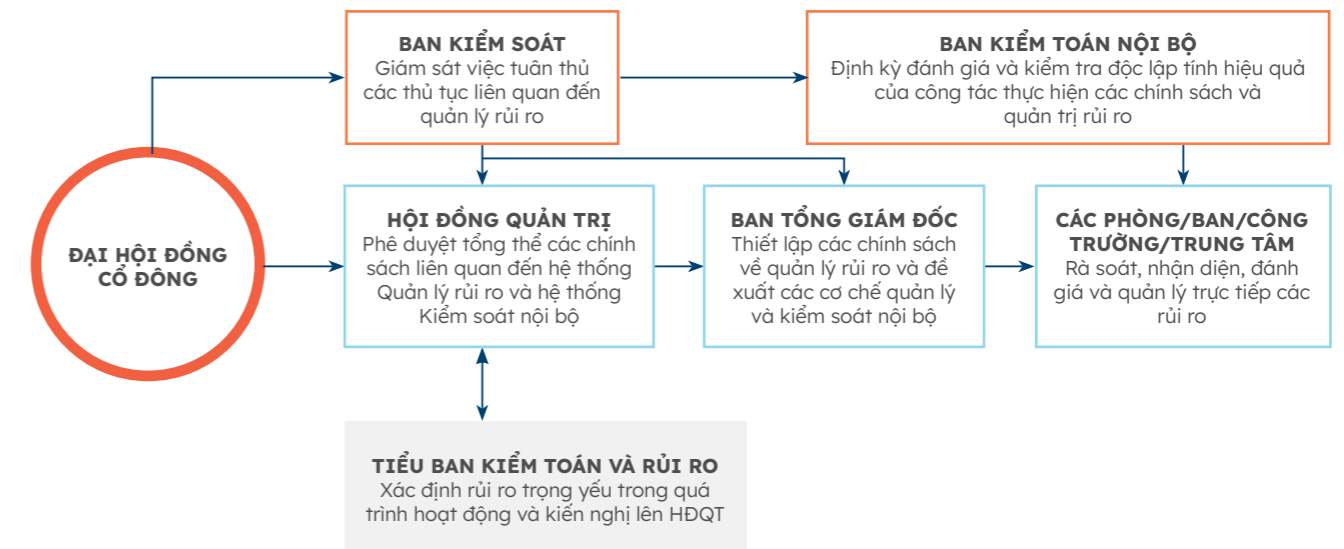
BAN KIỂM SOÁT
Giám sát việc tuân thủ các thủ tục liên quan đến quản lý rủi ro

BAN KIỂM TOÁN NỘI BỘ
Định kỳ đánh giá và kiểm tra độc lập tính hiệu quả của công tác thực hiện các chính sách và quản trị rủi ro

ĐẠI HỘI ĐỒNG CỔ ĐÔNG

HỘI ĐỒNG QUẢN TRỊ
Phê duyệt tổng thể các chính sách liên quan đến hệ thống Quản lý rủi ro và hệ thống Kiểm soát nội bộ

BAN TỔNG GIÁM ĐỐC
Thiết lập các chính sách về quản lý rủi ro và đề xuất các cơ chế quản lý và kiểm soát nội bộ

CÁC PHÒNG/BAN/CÔNG TRƯỜNG/TRUNG TÂM
Rà soát, nhận diện, đánh giá và quản lý trực tiếp các rủi ro

TIỂU BAN KIỂM TOÁN VÀ RỦI RO
Xác định rủi ro trọng yếu trong quá trình hoạt động và kiến nghị lên HĐQT